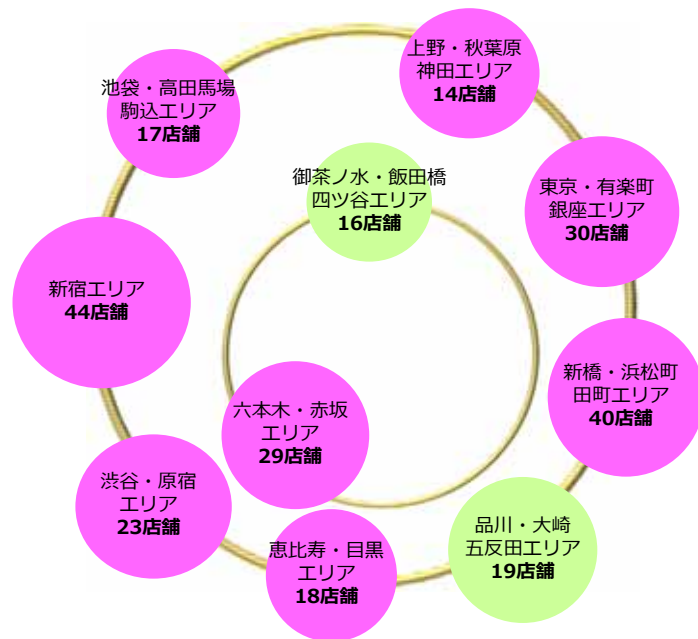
上野・秋葉原
神田エリア
14店舗

池袋・高田馬場
駒込エリア
17店舗

御茶ノ水・飯田橋
四ツ谷エリア
16店舗

東京・有楽町
銀座エリア
30店舗

新宿エリア
44店舗

新橋・浜松町
田町エリア
40店舗

六本木・赤坂
エリア
29店舗

渋谷・原宿
エリア
23店舗

品川・大崎
五反田エリア
19店舗

恵比寿・目黒
エリア
18店舗